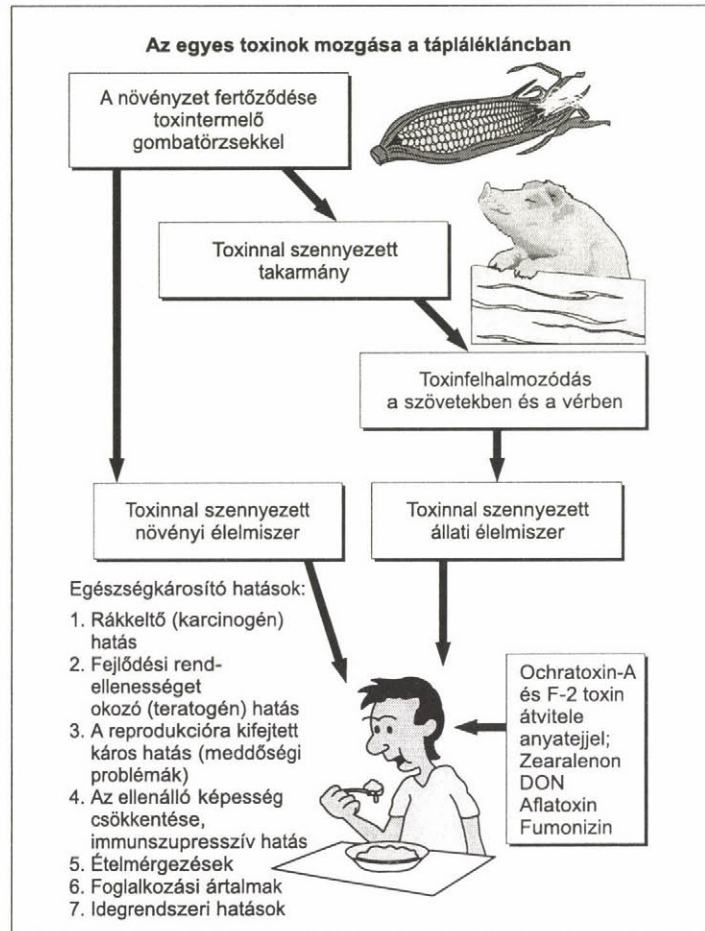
Az egyes toxinok mozgása a táplálékláncban

A növényzet fertőződése toxintermelő gombatörzsekkel

Toxinnal szennyezett takarmány

Toxinfelhalmozódás a szövetekben és a vérben

Toxinnal szennyezett növényi élelmiszer

Toxinnal szennyezett állati élelmiszer

Egészségkárosító hatások:
1. Rákkeltő (karcinogén) hatás
2. Fejlődési rendellenességet okozó (teratogén) hatás
3. A reprodukcióra kifejtett káros hatás (meddőségi problémák)
4. Az ellenálló képesség csökkentése, immunszupresszív hatás
5. Ételmérgezések
6. Foglalkozási ártalmak
7. Idegrendszeri hatások

Ochratoxin-A és F-2 toxin átvitele anyatejjel; Zearalenon DON Aflatoxin Fumonizin